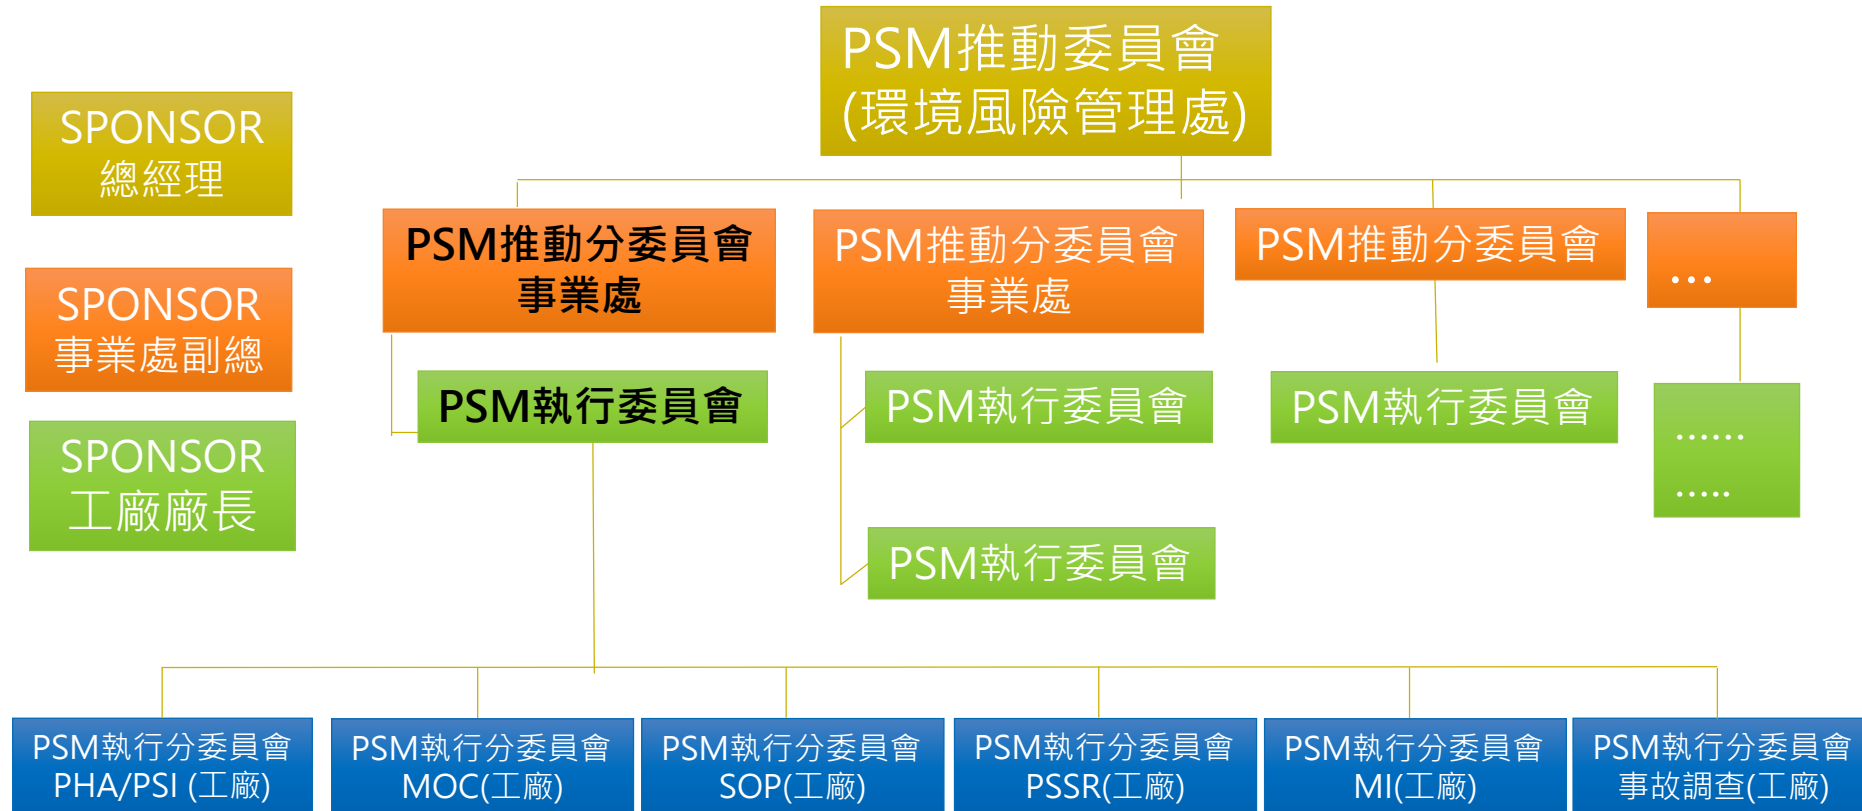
SPONSOR
總經理

SPONSOR
事業處副總

SPONSOR
工廠廠長

PSM推動委員會
(環境風險管理處)

PSM推動分委員會
事業處

PSM推動分委員會
事業處

PSM推動分委員會

…

PSM執行委員會

PSM執行委員會

PSM執行委員會

……
……

PSM執行委員會

PSM執行分委員會
PHA/PSI (工廠)

PSM執行分委員會
MOC(工廠)

PSM執行分委員會
SOP(工廠)

PSM執行分委員會
PSSR(工廠)

PSM執行分委員會
MI(工廠)

PSM執行分委員會
事故調查(工廠)